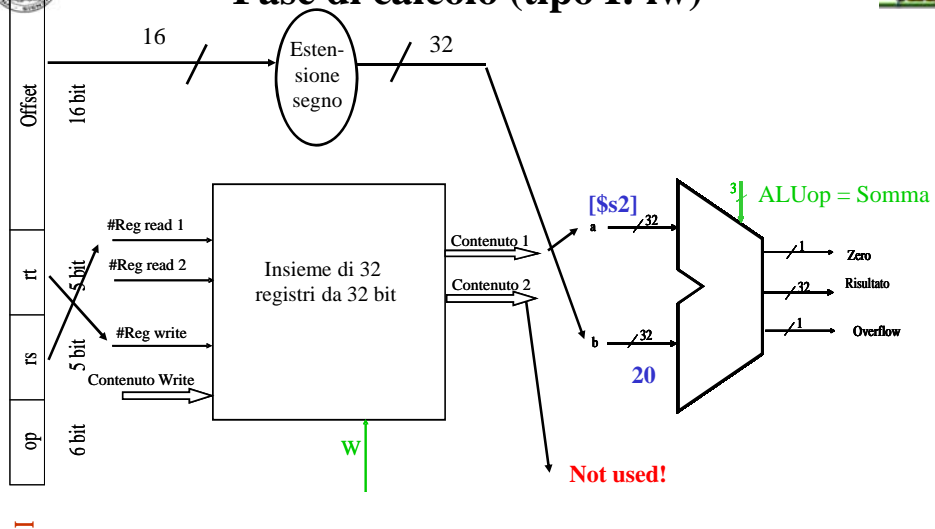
Fase di calcolo (tipo I: lw)

16

Estensione segno

32

Offset

16 bit

rt

5 bit

rs

5 bit

op

6 bit

#Reg read 1

#Reg read 2

#Reg write

Contenuto Write

Insieme di 32 registri da 32 bit

W

Contenuto 1

Contenuto 2

[\$s2]

a

32

b

32

20

3

ALUop = Somma

1

Zero

32

Risultato

1

Overflow

Not used!